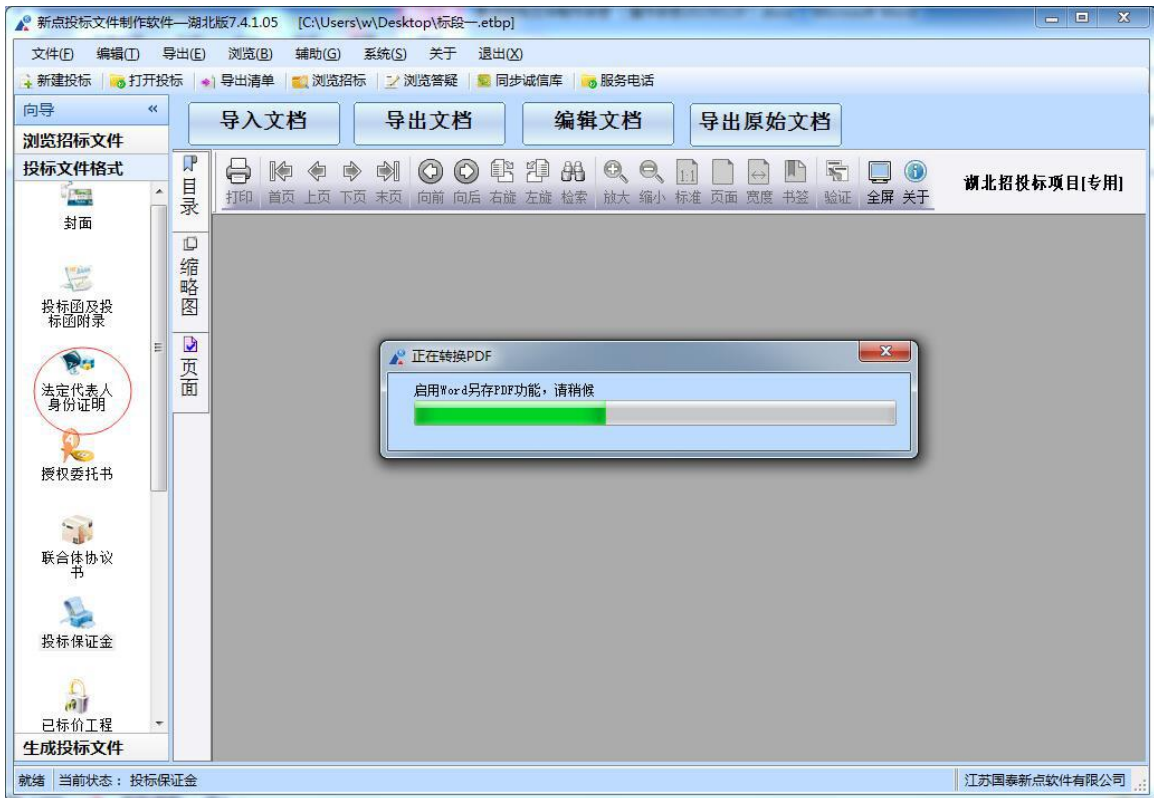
新点投标文件制作软件—湖北版7.4.1.05 [C:\Users\w\Desktop\标段一.etbp]

文件(F) 编辑(T) 导出(E) 浏览(B) 辅助(G) 系统(S) 关于 退出(X)

新建投标 打开投标 导出清单 浏览招标 浏览答疑 同步诚信库 服务电话

向导

浏览招标文件

投标文件格式

封面

投标函及投标函附录

法定代表人身份证明

授权委托书

联合体协议书

投标保证金

已标价工程

生成投标文件

导入文档 导出文档 编辑文档 导出原始文档

目录

缩略图

页面

打印 首页 上页 下页 末页 向前 向后 右旋 左旋 检索 放大 缩小 标准 页面 宽度 书签 验证 全屏 关于

湖北招投标项目[专用]

正在转换PDF

启用Word另存PDF功能，请稍候

就绪 当前状态：投标保证金

江苏国泰新点软件有限公司